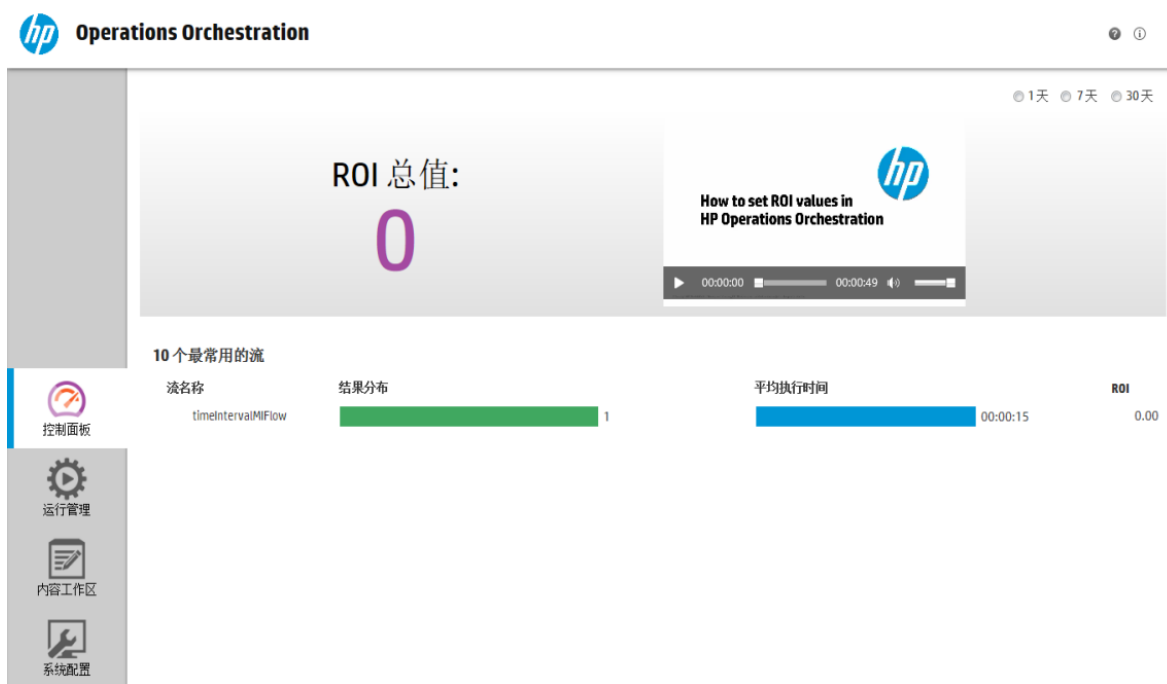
hp Operations Orchestration

1天 7天 30天

ROI 总值:
0

hp
How to set ROI values in HP Operations Orchestration

00:00:00 00:00:49

10 个最常用的流

| 流名称 | 结果分布 | | 平均执行时间 | | ROI |
|---|---|---|---|---|---|
| timeIntervalMIFlow | | 1 | | 00:00:15 | 0.00 |

控制面板
运行管理
内容工作区
系统配置